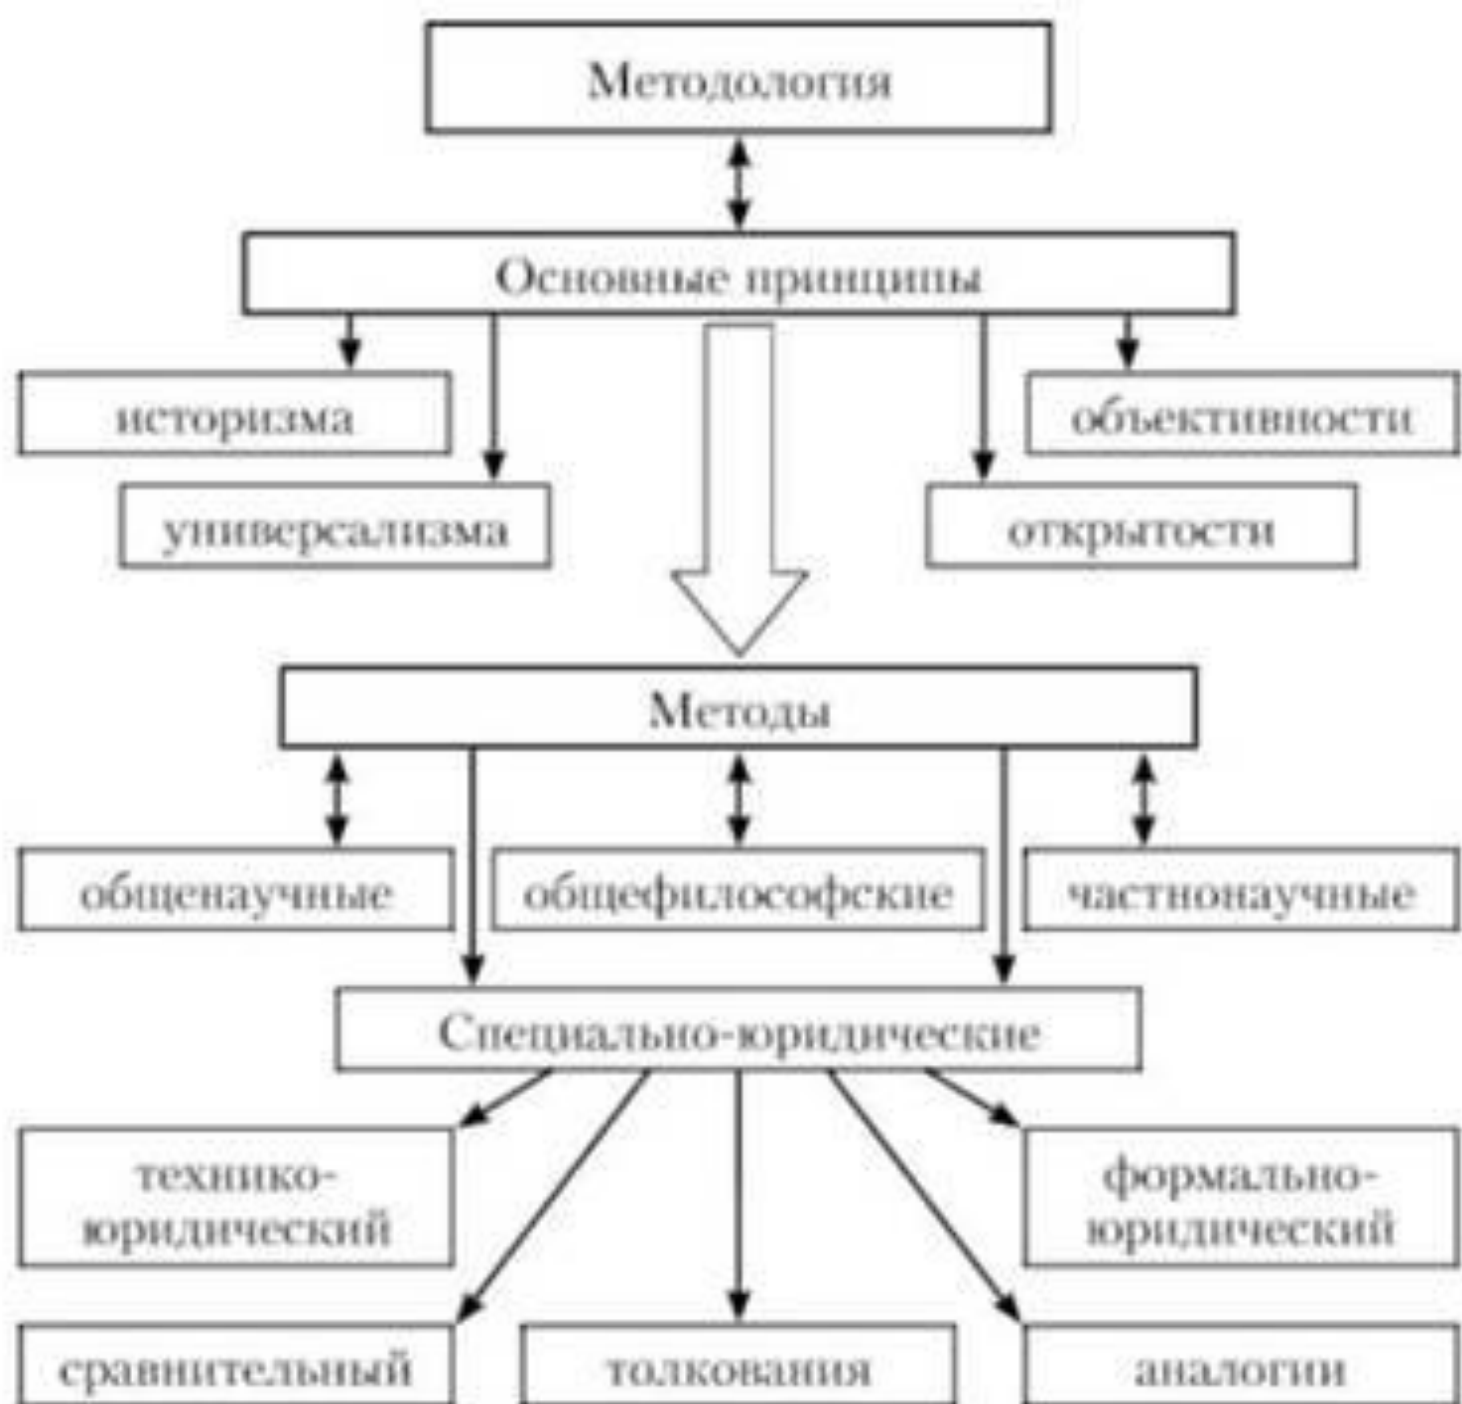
Методология

Основные принципы

историзма

универсализма

объективности

открытости

Методы

общенаучные

общефилософские

частнонаучные

Специально-юридические

техникоюридический

формальноюридический

сравнительный

толкования

аналогии